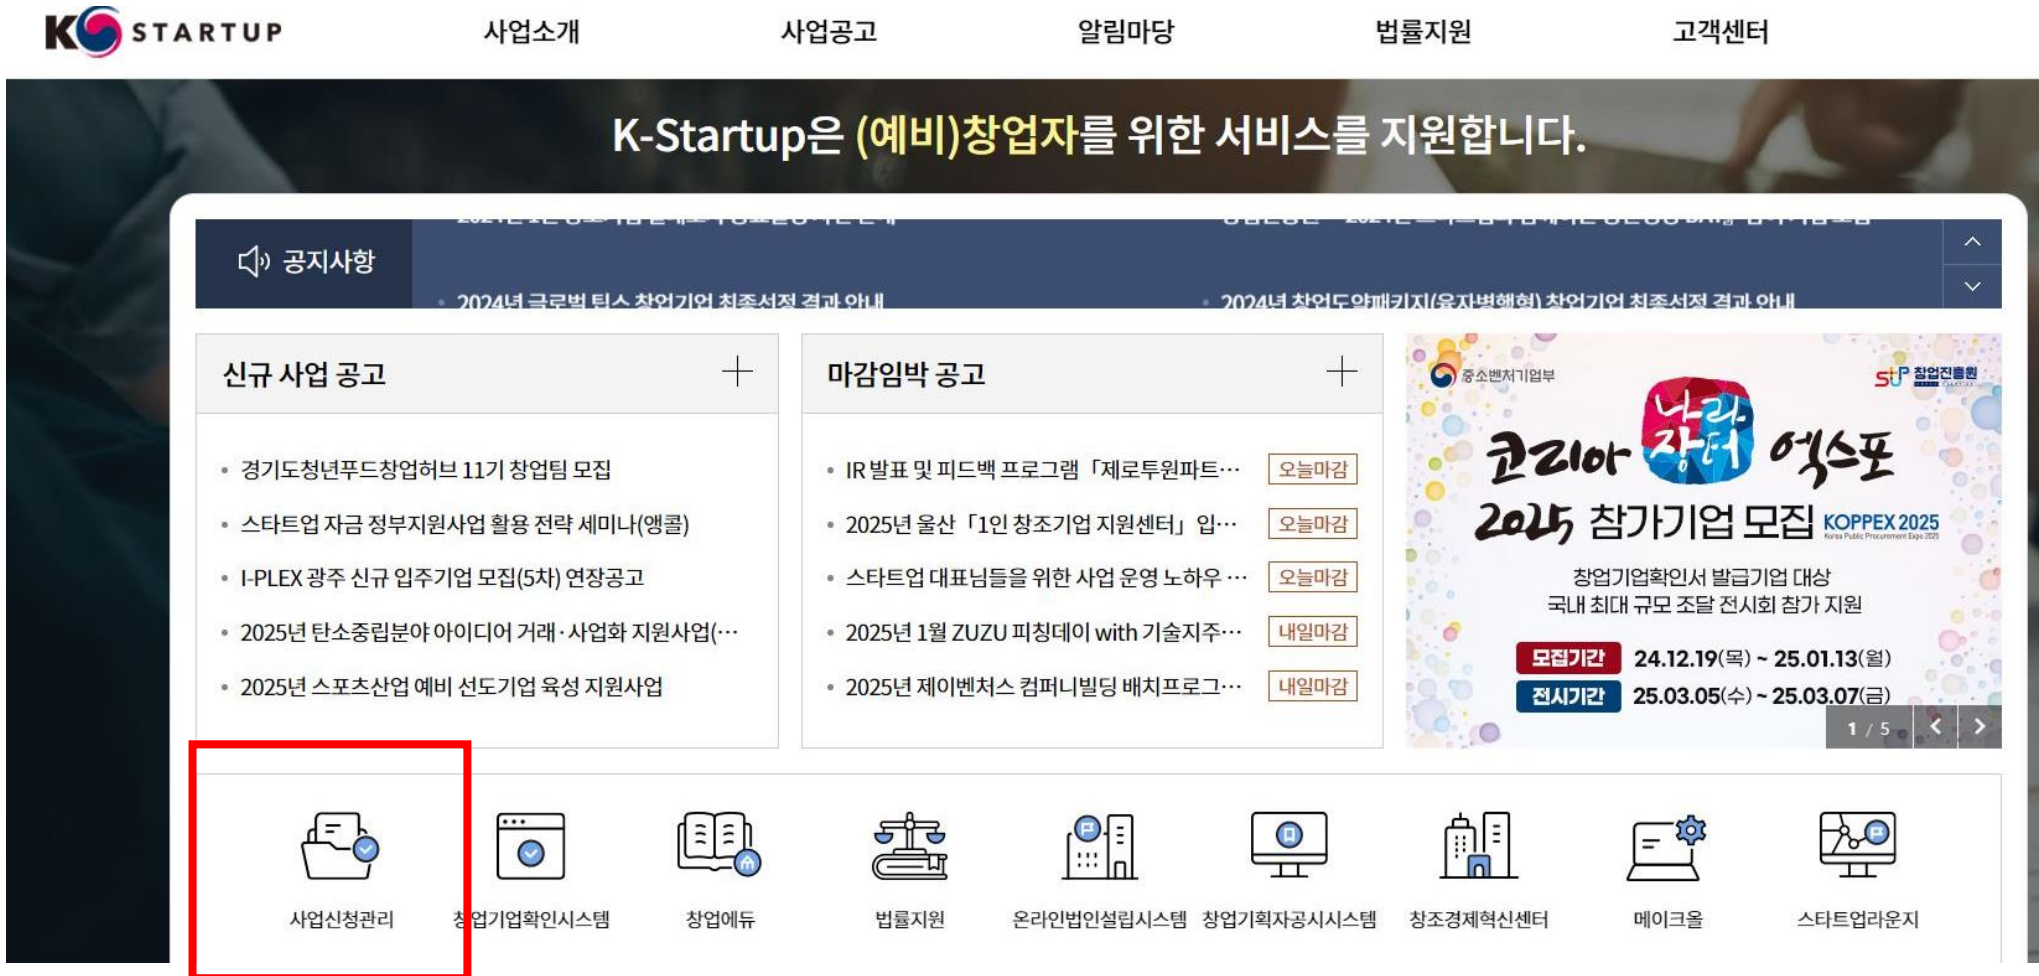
K STARTUP

사업소개 사업공고 알림마당 법률지원 고객센터

K-Startup은 (예비)창업자를 위한 서비스를 지원합니다.

공지사항

· 2024년 글로벌 팁스 창업기업 최종선정 결과 안내
· 2024년 창업도약패키지(융자병행형) 창업기업 최종선정 결과 안내

신규 사업 공고

· 경기도청년푸드창업허브 11기 창업팀 모집
· 스타트업 자금 정부지원사업 활용 전략 세미나(앵콜)
· I-PLEX 광주 신규 입주기업 모집(5차) 연장공고
· 2025년 탄소중립분야 아이디어 거래·사업화 지원사업(···
· 2025년 스포츠산업 예비 선도기업 육성 지원사업

마감임박 공고

· IR 발표 및 피드백 프로그램 「제로투원파트··· 오늘마감
· 2025년 울산 「1인 창조기업 지원센터」 입··· 오늘마감
· 스타트업 대표님들을 위한 사업 운영 노하우 ··· 오늘마감
· 2025년 1월 ZUZU 피칭데이 with 기술지주··· 내일마감
· 2025년 제이벤처스 컴퍼니빌딩 배치프로그··· 내일마감

중소벤처기업부
창업진흥원
코리아 나라장터 엑스포
2025 참가기업 모집 KOPPEX 2025
창업기업확인서 발급기업 대상
국내 최대 규모 조달 전시회 참가 지원
모집기간 24.12.19(목) ~ 25.01.13(월)
전시기간 25.03.05(수) ~ 25.03.07(금)
1 / 5

사업신청관리 창업기업확인시스템 창업에듀 법률지원 온라인법인설립시스템 창업기획자공시시스템 창조경제혁신센터 메이크올 스타트업라운지